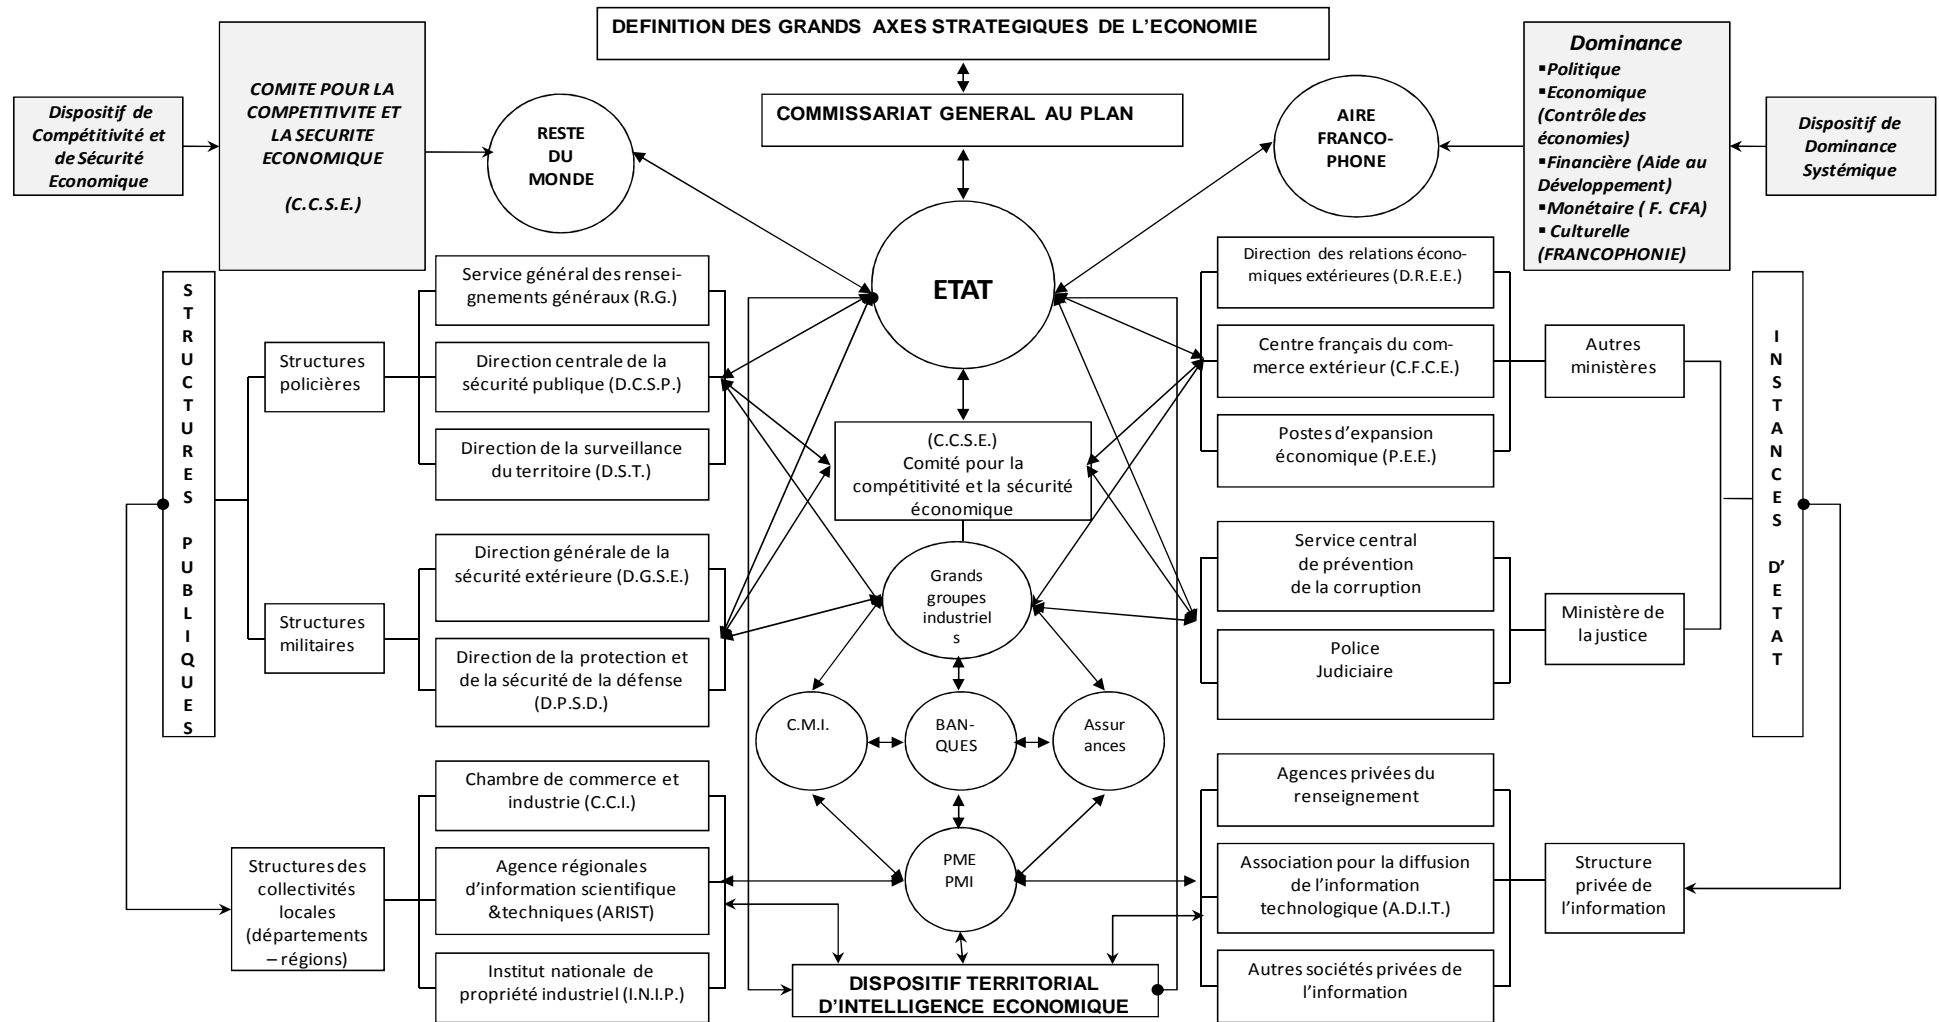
DEFINITION DES GRANDS AXES STRATEGIQUES DE L'ECONOMIE

COMMISSARIAT GENERAL AU PLAN

Dispositif de Compétitivité et de Sécurité Economique

COMITE POUR LA COMPETITIVITE ET LA SECURITE ECONOMIQUE

(C.C.S.E.)

RESTE DU MONDE

AIRE FRANCOPHONE

Dominance
▪Politique
▪Economique (Contrôle des économies)
▪Financière (Aide au Développement)
▪Monétaire ( F. CFA)
▪ Culturelle (FRANCOPHONIE)

Dispositif de Dominance Systémique

ETAT

STRUCTURES PUBLIQUES

Structures policières

Service général des renseignements généraux (R.G.)

Direction centrale de la sécurité publique (D.C.S.P.)

Direction de la surveillance du territoire (D.S.T.)

Structures militaires

Direction générale de la sécurité extérieure (D.G.S.E.)

Direction de la protection et de la sécurité de la défense (D.P.S.D.)

Structures des collectivités locales (départements – régions)

Chambre de commerce et industrie (C.C.I.)

Agence régionales d'information scientifique &techniques (ARIST)

Institut nationale de propriété industriel (I.N.I.P.)

(C.C.S.E.) Comité pour la compétitivité et la sécurité économique

Grands groupes industriel s

C.M.I.

BAN-QUES

Assur ances

PME PMI

DISPOSITIF TERRITORIAL D'INTELLIGENCE ECONOMIQUE

Direction des relations économiques extérieures (D.R.E.E.)

Centre français du commerce extérieur (C.F.C.E.)

Postes d'expansion économique (P.E.E.)

Autres ministères

Service central de prévention de la corruption

Police Judiciaire

Ministère de la justice

INSTANCES D'ETAT

Agences privées du renseignement

Association pour la diffusion de l'information technologique (A.D.I.T.)

Autres sociétés privées de l'information

Structure privée de l'information